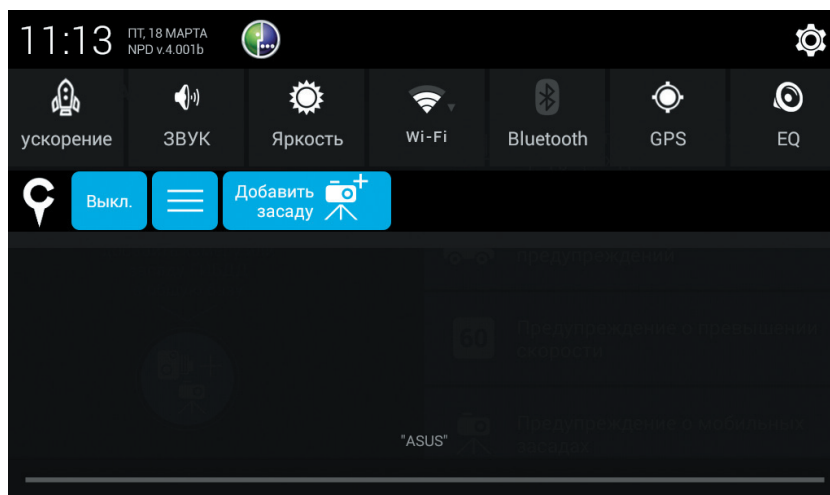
11:13 ПТ, 18 МАРТА
NPD v.4.001b

ускорение
ЗВУК
Яркость
Wi-Fi
Bluetooth
GPS
EQ

Выкл.
Добавить засаду

предупреждения
60
Предупреждение о превышении скорости
Предупреждения о мобильных засадах

"ASUS"